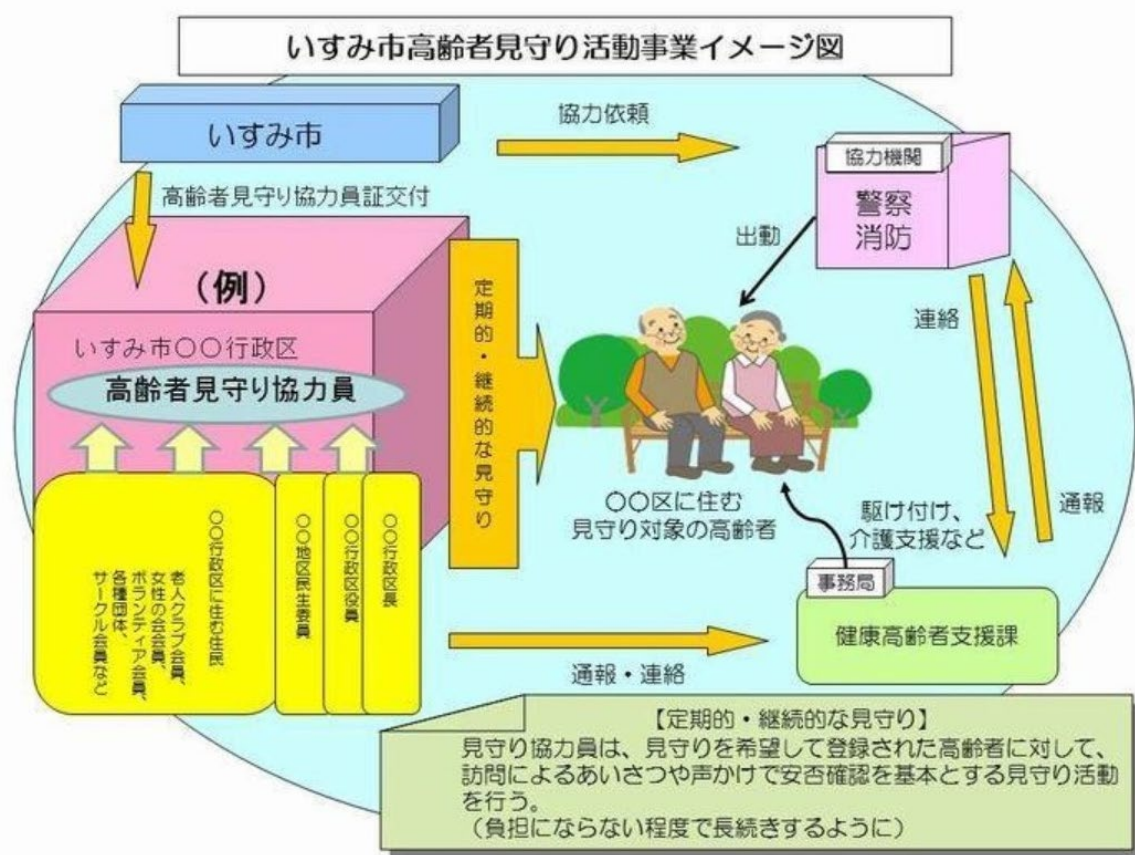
いすみ市高齢者見守り活動事業イメージ図

いすみ市

協力依頼

協力機関
警察
消防

高齢者見守り協力員証交付

出動

（例）

いすみ市〇〇行政区
高齢者見守り協力員

〇〇行政区に住む住民
老人クラブ会員、女性の会会員、ボランティア会員、各種団体、サークル会員など

〇〇地区民生委員

〇〇行政区役員

〇〇行政区長

定期的・継続的な見守り

連絡

〇〇区に住む
見守り対象の高齢者

駆け付け、
介護支援など

通報

事務局
健康高齢者支援課

通報・連絡

【定期的・継続的な見守り】
見守り協力員は、見守りを希望して登録された高齢者に対して、訪問によるあいさつや声かけで安否確認を基本とする見守り活動を行う。
（負担にならない程度で長続きするように）